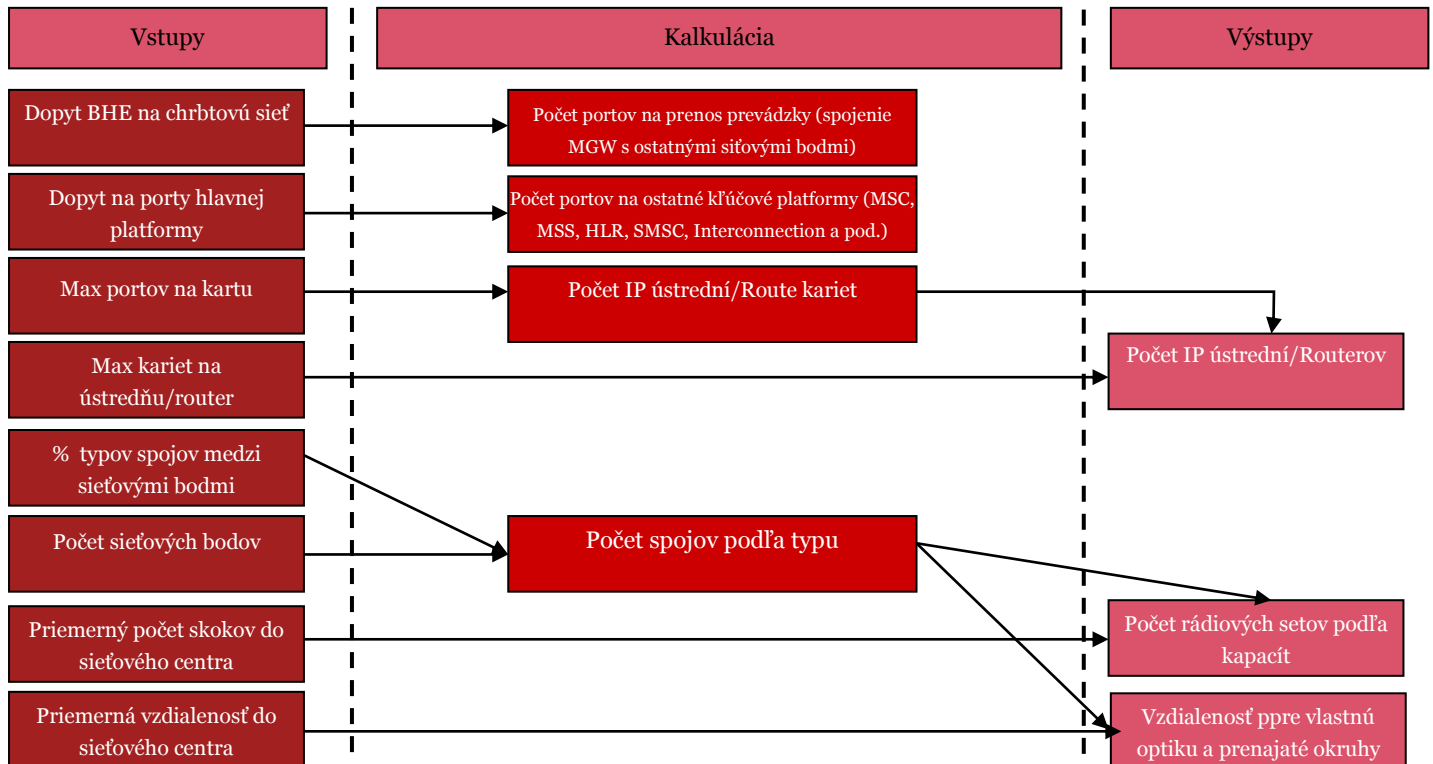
Vstupy

Kalkulácia

Výstupy

Dopyt BHE na chrbtovú sieť

Počet portov na prenos prevádzky (spojenie MGW s ostatnými siťovými bodmi)

Dopyt na porty hlavnej platformy

Počet portov na ostatné kľúčové platformy (MSC, MSS, HLR, SMSC, Interconnection a pod.)

Max portov na kartu

Počet IP ústrední/Route kariet

Max kariet na ústredňu/router

Počet IP ústrední/Routerov

% typov spojov medzi sieťovými bodmi

Počet sieťových bodov

Počet spojov podľa typu

Priemerný počet skokov do sieťového centra

Počet rádiových setov podľa kapacít

Priemerná vzdialenosť do sieťového centra

Vzdialenosť ppre vlastnú optiku a prenajaté okruhy